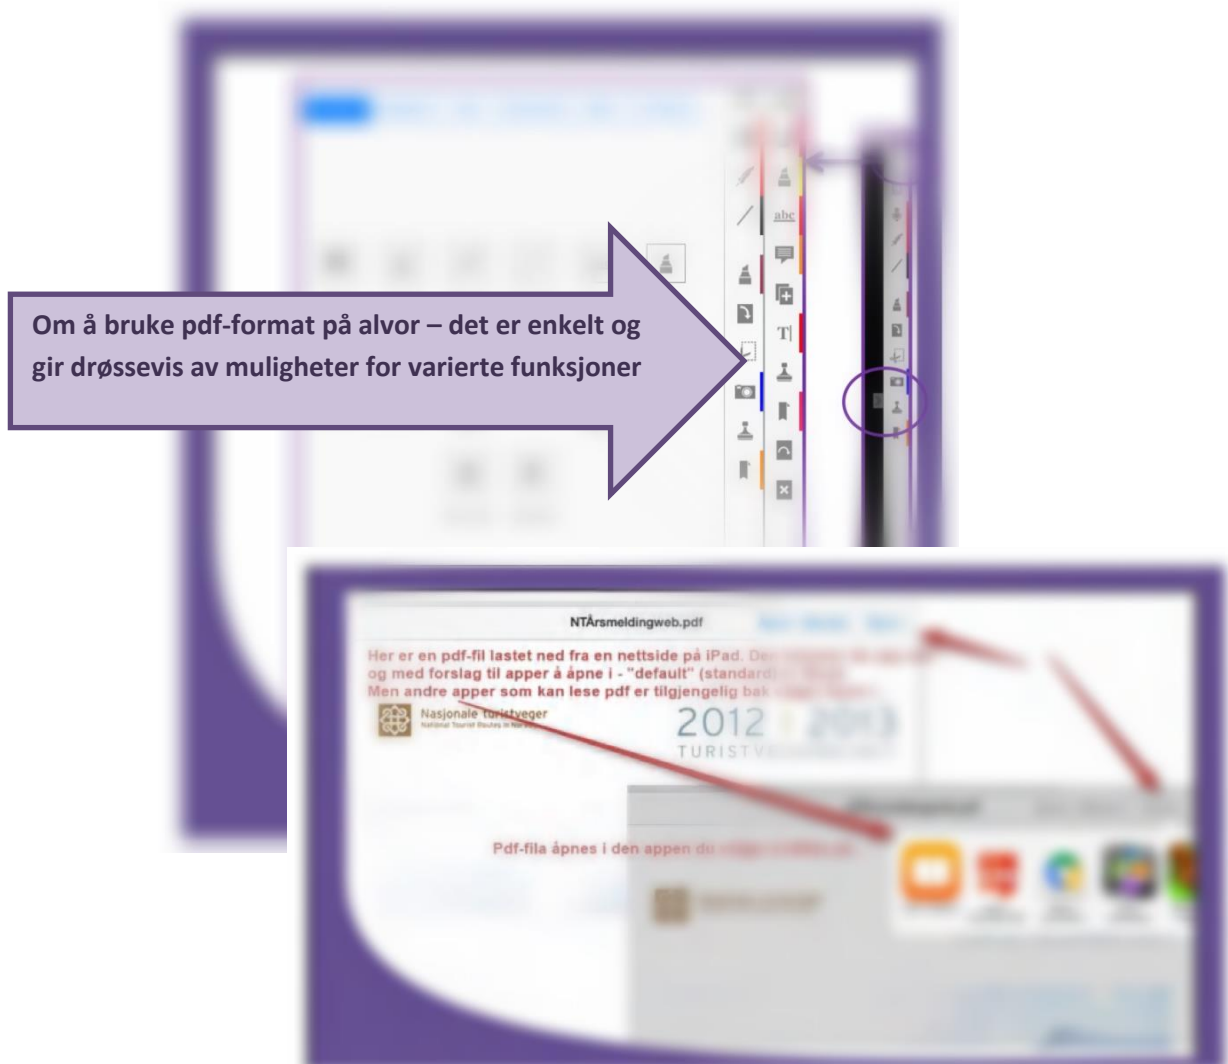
Om å bruke pdf-format på alvor – det er enkelt og gir drøssevis av muligheter for varierte funksjoner

abc

T|

NTÅrsmeldingweb.pdf

Her er en pdf-fil lastet ned fra en nettside på iPad. Den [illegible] og med forslag til apper å åpne i - "default" (standard) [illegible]
Men andre apper som kan lese pdf er tilgjengelig bak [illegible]

Nasjonale turistveger
National Tourist Routes in Norway

2012 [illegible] 2013
TURISTV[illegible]

Pdf-fila åpnes i den appen du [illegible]